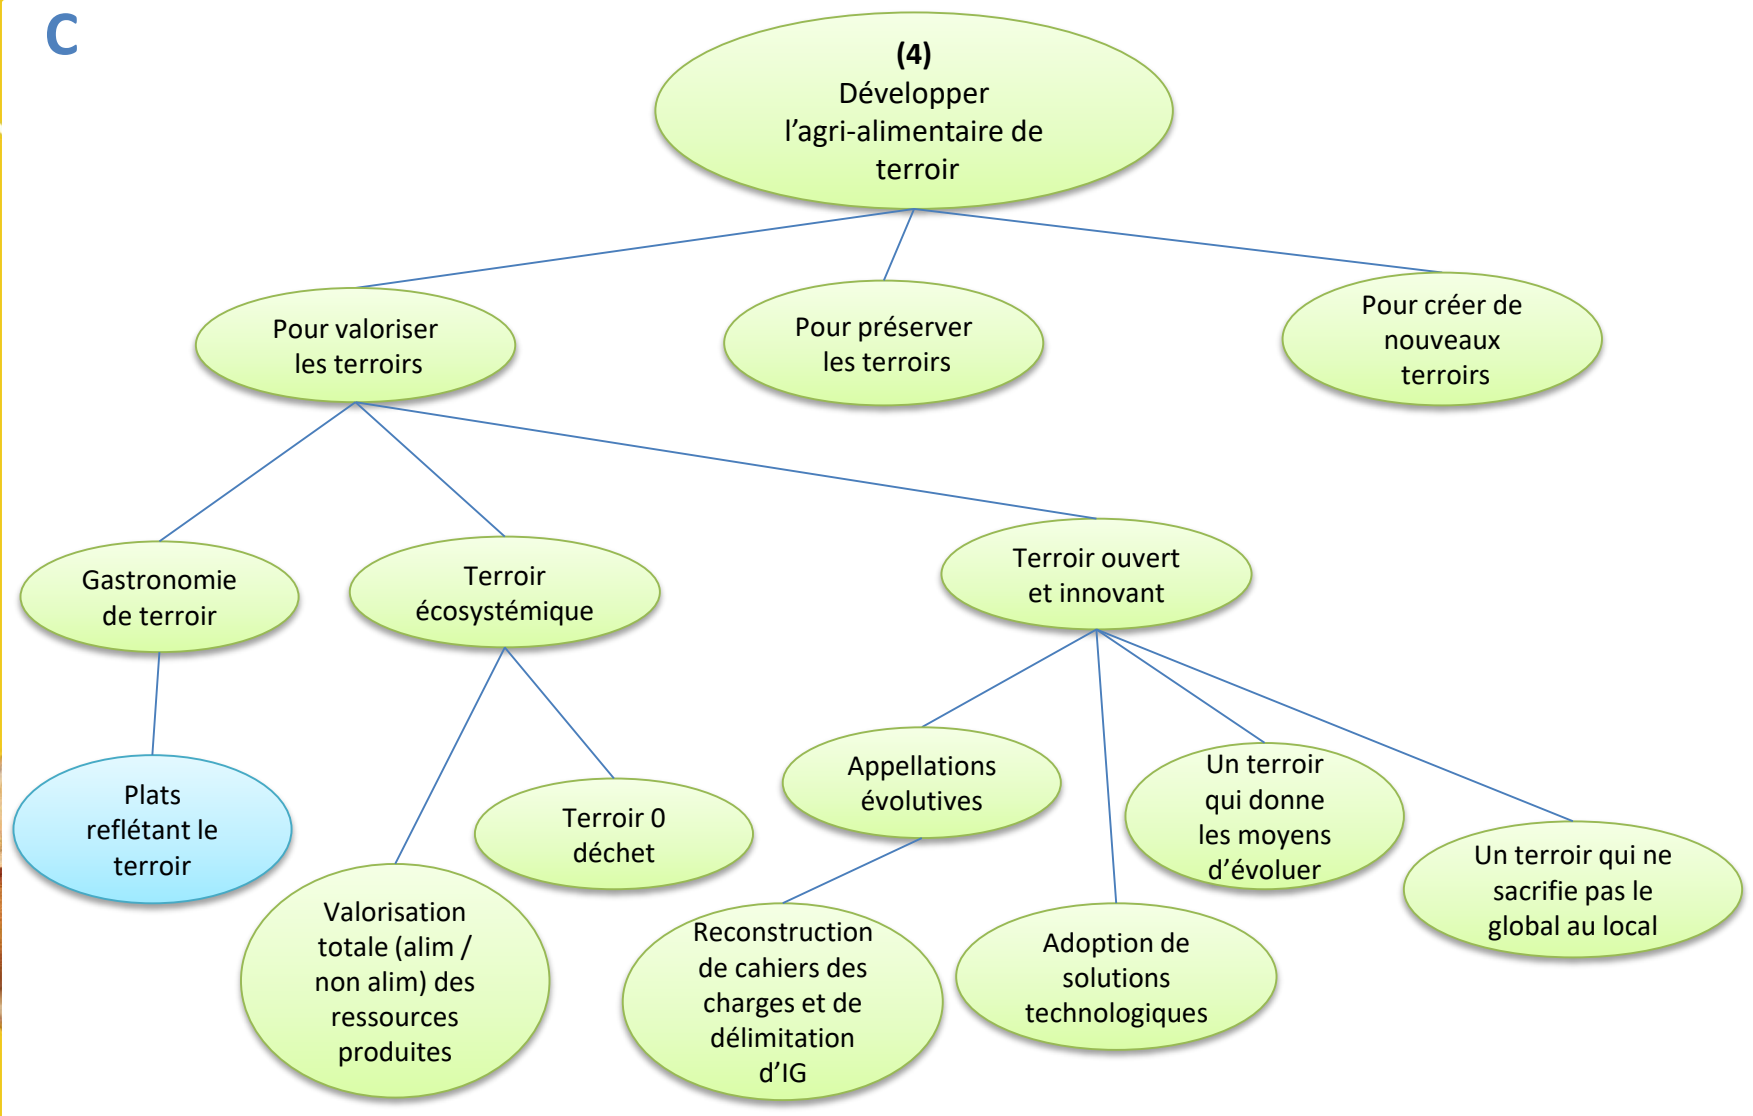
C

(4)
Développer l'agri-alimentaire de terroir

Pour valoriser les terroirs

Pour préserver les terroirs

Pour créer de nouveaux terroirs

Gastronomie de terroir

Terroir écosystémique

Terroir ouvert et innovant

Plats reflétant le terroir

Terroir 0 déchet

Valorisation totale (alim / non alim) des ressources produites

Appellations évolutives

Un terroir qui donne les moyens d'évoluer

Un terroir qui ne sacrifie pas le global au local

Reconstruction de cahiers des charges et de délimitation d'IG

Adoption de solutions technologiques